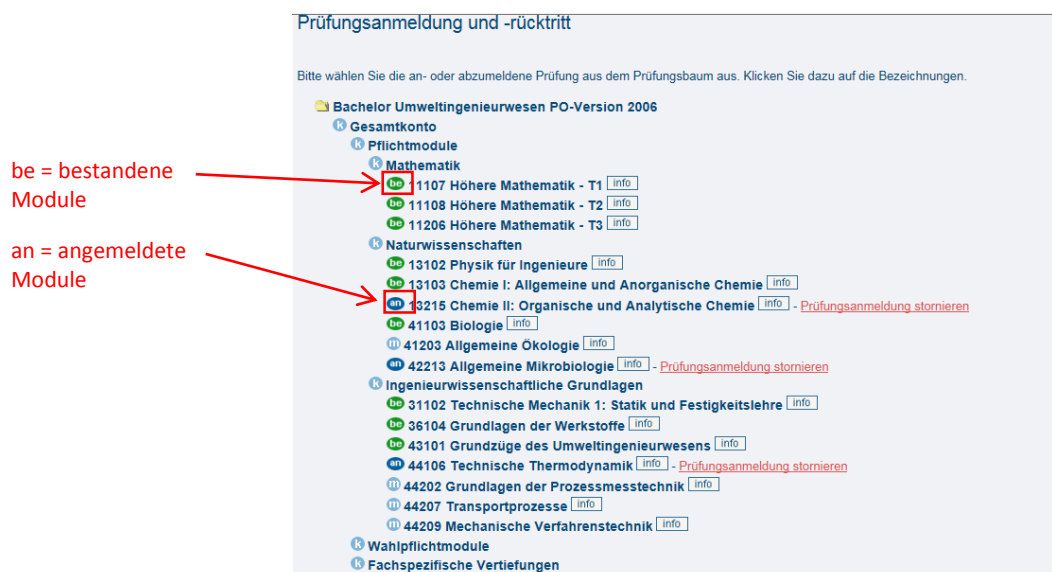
be = bestandene Module

an = angemeldete Module

Prüfungsanmeldung und -rücktritt

Bitte wählen Sie die an- oder abzumeldene Prüfung aus dem Prüfungsbaum aus. Klicken Sie dazu auf die Bezeichnungen.

Bachelor Umweltingenieurwesen PO-Version 2006
k Gesamtkonto
k Pflichtmodule
k Mathematik
be 11107 Höhere Mathematik - T1 info
be 11108 Höhere Mathematik - T2 info
be 11206 Höhere Mathematik - T3 info
k Naturwissenschaften
be 13102 Physik für Ingenieure info
be 13103 Chemie I: Allgemeine und Anorganische Chemie info
an 13215 Chemie II: Organische und Analytische Chemie info - Prüfungsanmeldung stornieren
be 41103 Biologie info
m 41203 Allgemeine Ökologie info
an 42213 Allgemeine Mikrobiologie info - Prüfungsanmeldung stornieren
k Ingenieurwissenschaftliche Grundlagen
be 31102 Technische Mechanik 1: Statik und Festigkeitslehre info
be 36104 Grundlagen der Werkstoffe info
be 43101 Grundzüge des Umweltingenieurwesens info
an 44106 Technische Thermodynamik info - Prüfungsanmeldung stornieren
m 44202 Grundlagen der Prozessmesstechnik info
m 44207 Transportprozesse info
m 44209 Mechanische Verfahrenstechnik info
k Wahlpflichtmodule
k Fachspezifische Vertiefungen